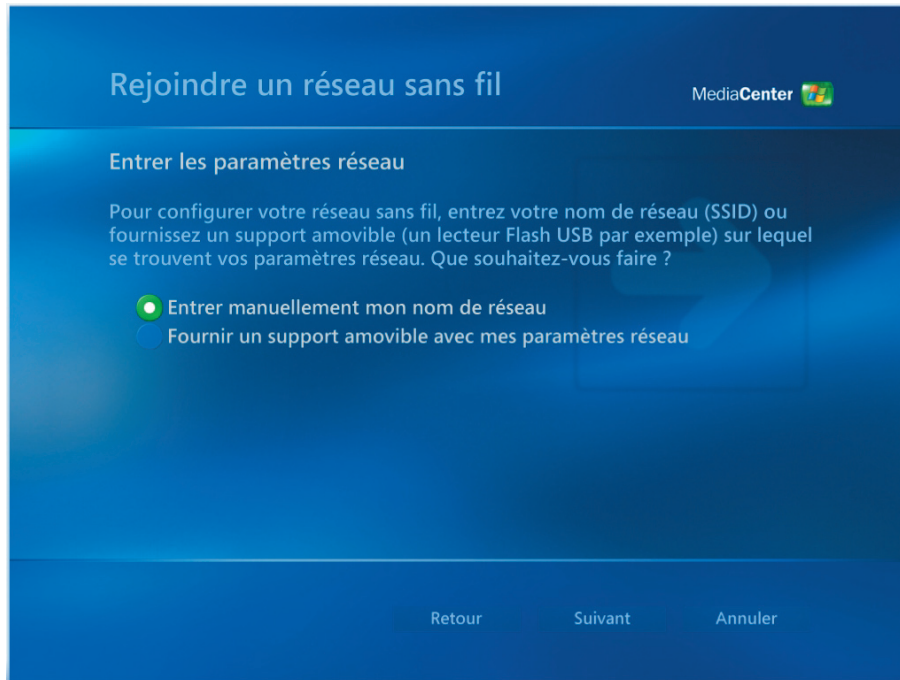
Rejoindre un réseau sans fil

MediaCenter

Entrer les paramètres réseau

Pour configurer votre réseau sans fil, entrez votre nom de réseau (SSID) ou fournissez un support amovible (un lecteur Flash USB par exemple) sur lequel se trouvent vos paramètres réseau. Que souhaitez-vous faire ?

Entrer manuellement mon nom de réseau
Fournir un support amovible avec mes paramètres réseau

Retour
Suivant
Annuler